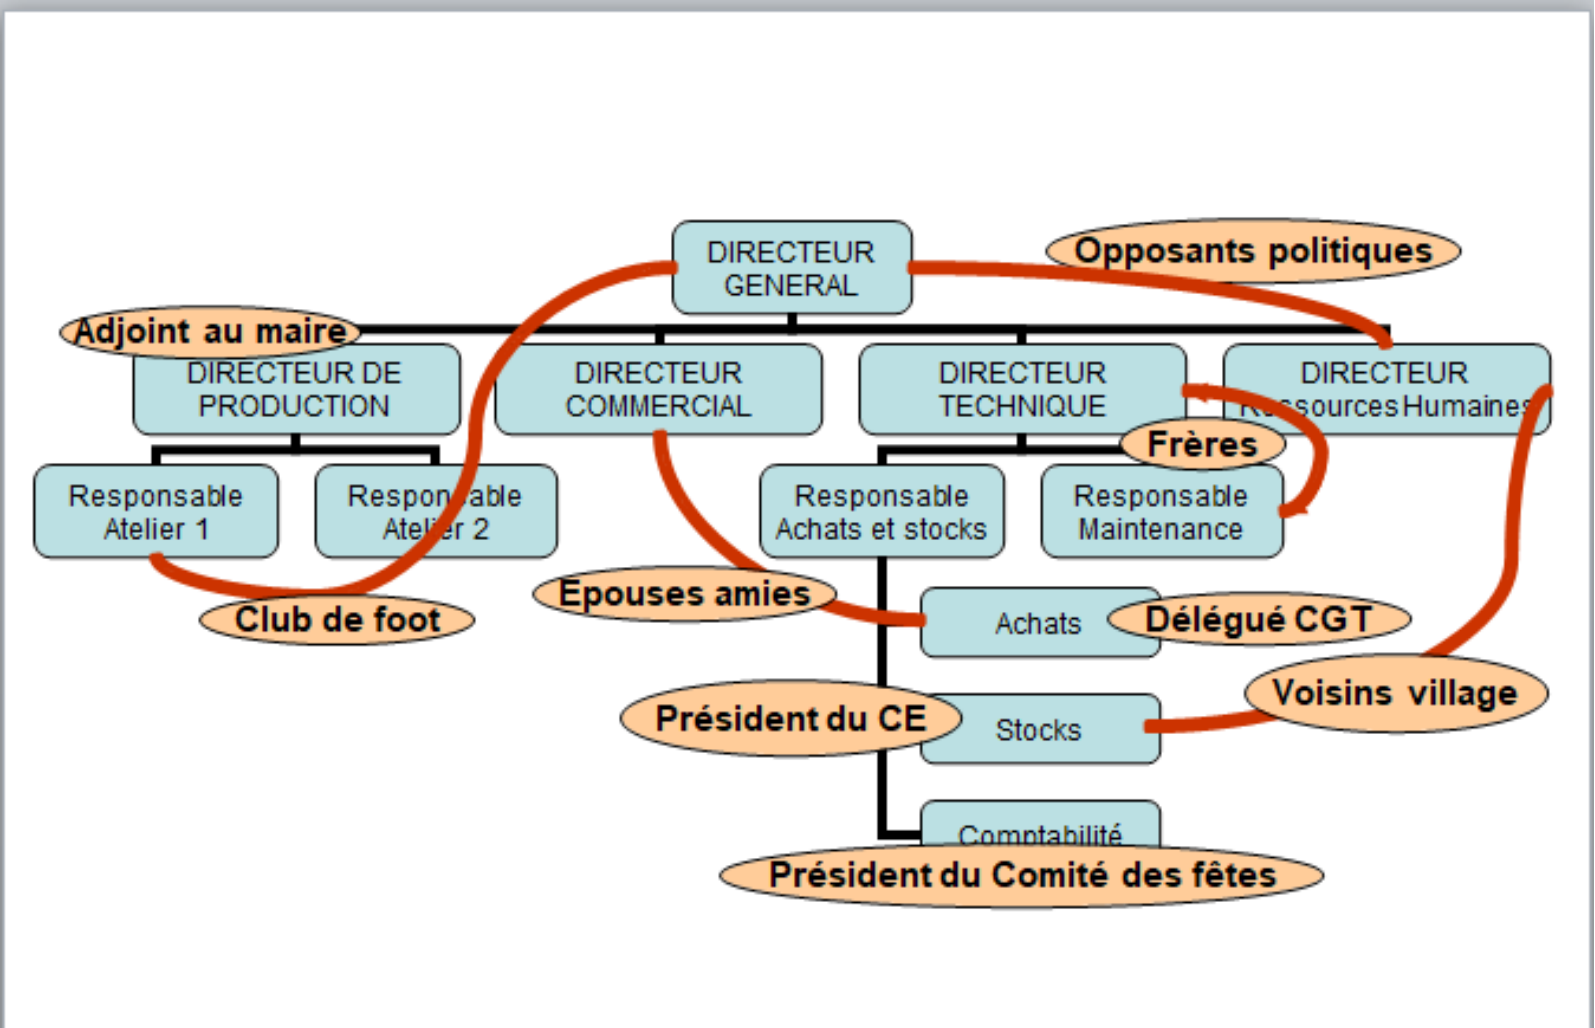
DIRECTEUR GENERAL

Opposants politiques

Adjoint au maire

DIRECTEUR DE PRODUCTION

DIRECTEUR COMMERCIAL

DIRECTEUR TECHNIQUE

DIRECTEUR R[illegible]ssources Humaines

Frères

Responsable Atelier 1

Respon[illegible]able Atel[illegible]r 2

Responsable Achats et stocks

Responsable Maintenance

Club de foot

Epouses amies

Achats

Délégué CGT

Voisins village

Président du CE

Stocks

Comptabilité

Président du Comité des fêtes